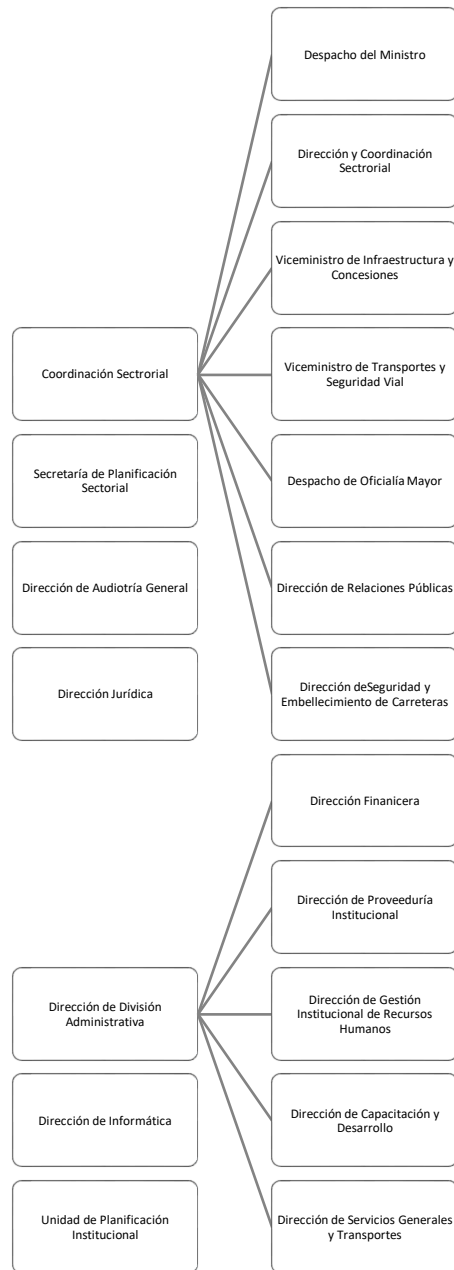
Coordinación Sectorial

Despacho del Ministro

Dirección y Coordinación Sectrorial

Viceministro de Infraestructura y Concesiones

Viceministro de Transportes y Seguridad Vial

Despacho de Oficialía Mayor

Dirección de Relaciones Públicas

Dirección deSeguridad y Embellecimiento de Carreteras

Secretaría de Planificación Sectorial

Dirección de Audiotría General

Dirección Jurídica

Dirección de División Administrativa

Dirección Finanicera

Dirección de Proveeduría Institucional

Dirección de Gestión Institucional de Recursos Humanos

Dirección de Capacitación y Desarrollo

Dirección de Servicios Generales y Transportes

Dirección de Informática

Unidad de Planificación Institucional